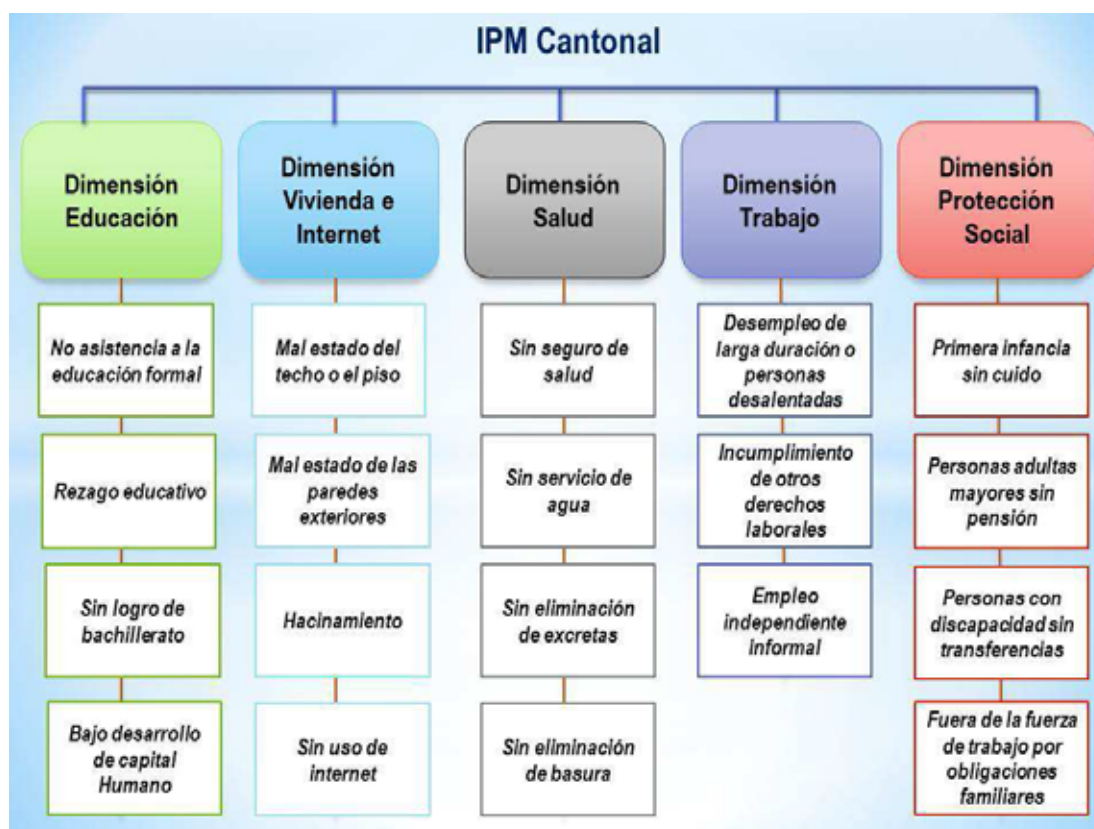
IPM Cantonal

Dimensión Educación

No asistencia a la educación formal

Rezago educativo

Sin logro de bachillerato

Bajo desarrollo de capital Humano

Dimensión Vivienda e Internet

Mal estado del techo o el piso

Mal estado de las paredes exteriores

Hacinamiento

Sin uso de internet

Dimensión Salud

Sin seguro de salud

Sin servicio de agua

Sin eliminación de excretas

Sin eliminación de basura

Dimensión Trabajo

Desempleo de larga duración o personas desalentadas

Incumplimiento de otros derechos laborales

Empleo independiente informal

Dimensión Protección Social

Primera infancia sin cuido

Personas adultas mayores sin pensión

Personas con discapacidad sin transferencias

Fuera de la fuerza de trabajo por obligaciones familiares